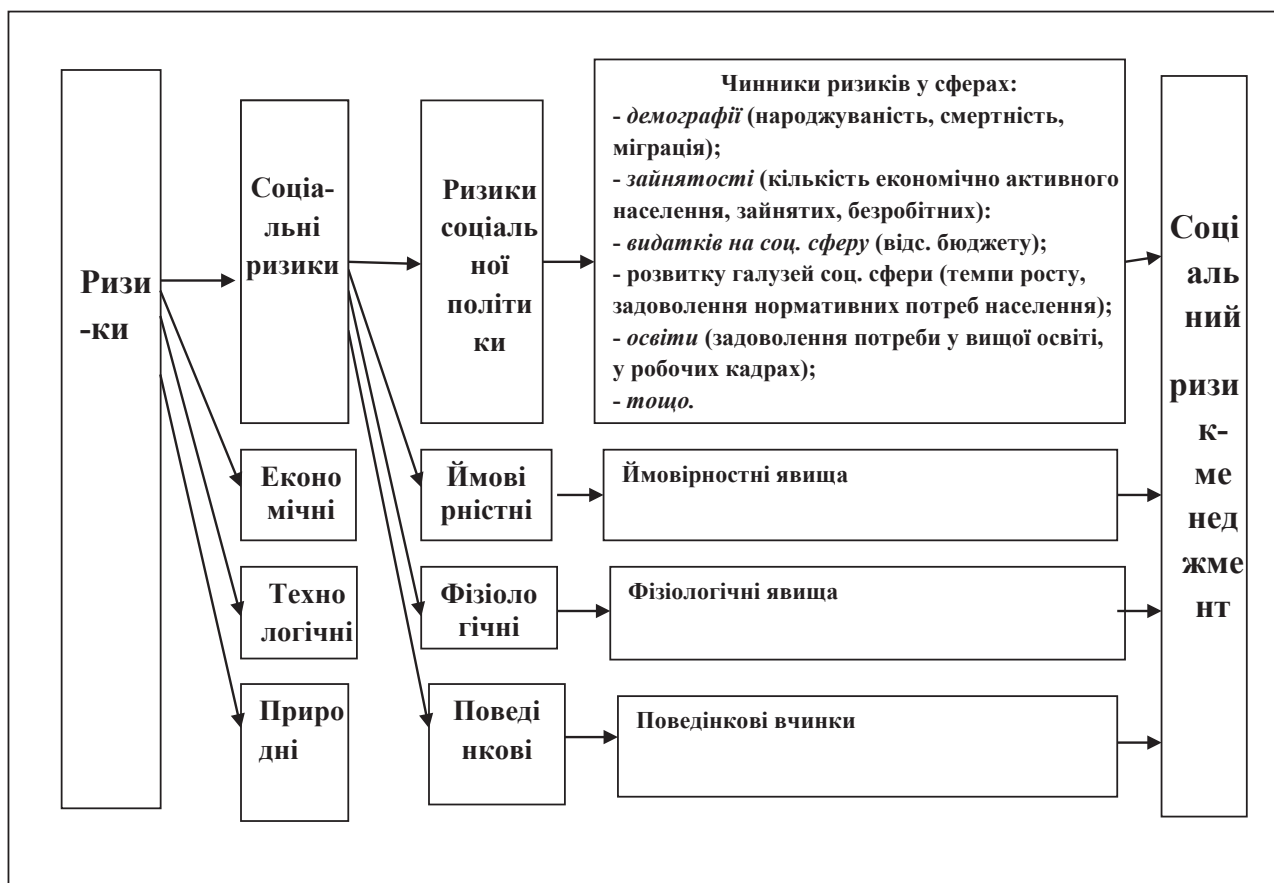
Ризи -ки

Соціа- льні ризики

Ризики соціаль ної політи ки

Чинники ризиків у сферах:
- *демографії* (народжуваність, смертність, міграція);
- *зайнятості* (кількість економічно активного населення, зайнятих, безробітних):
- *видатків на соц. сферу* (відс. бюджету);
- розвитку галузей соц. сфери (темпи росту, задоволення нормативних потреб населення);
- *освіти* (задоволення потреби у вищої освіті, у робочих кадрах);
- *тощо.*

Соці аль ний ризи к- ме нед жме нт

Еконо мічні

Ймові рністні

Ймовірностні явища

Техно логічні

Фізіоло гічні

Фізіологічні явища

Приро дні

Поведі нкові

Поведінкові вчинки